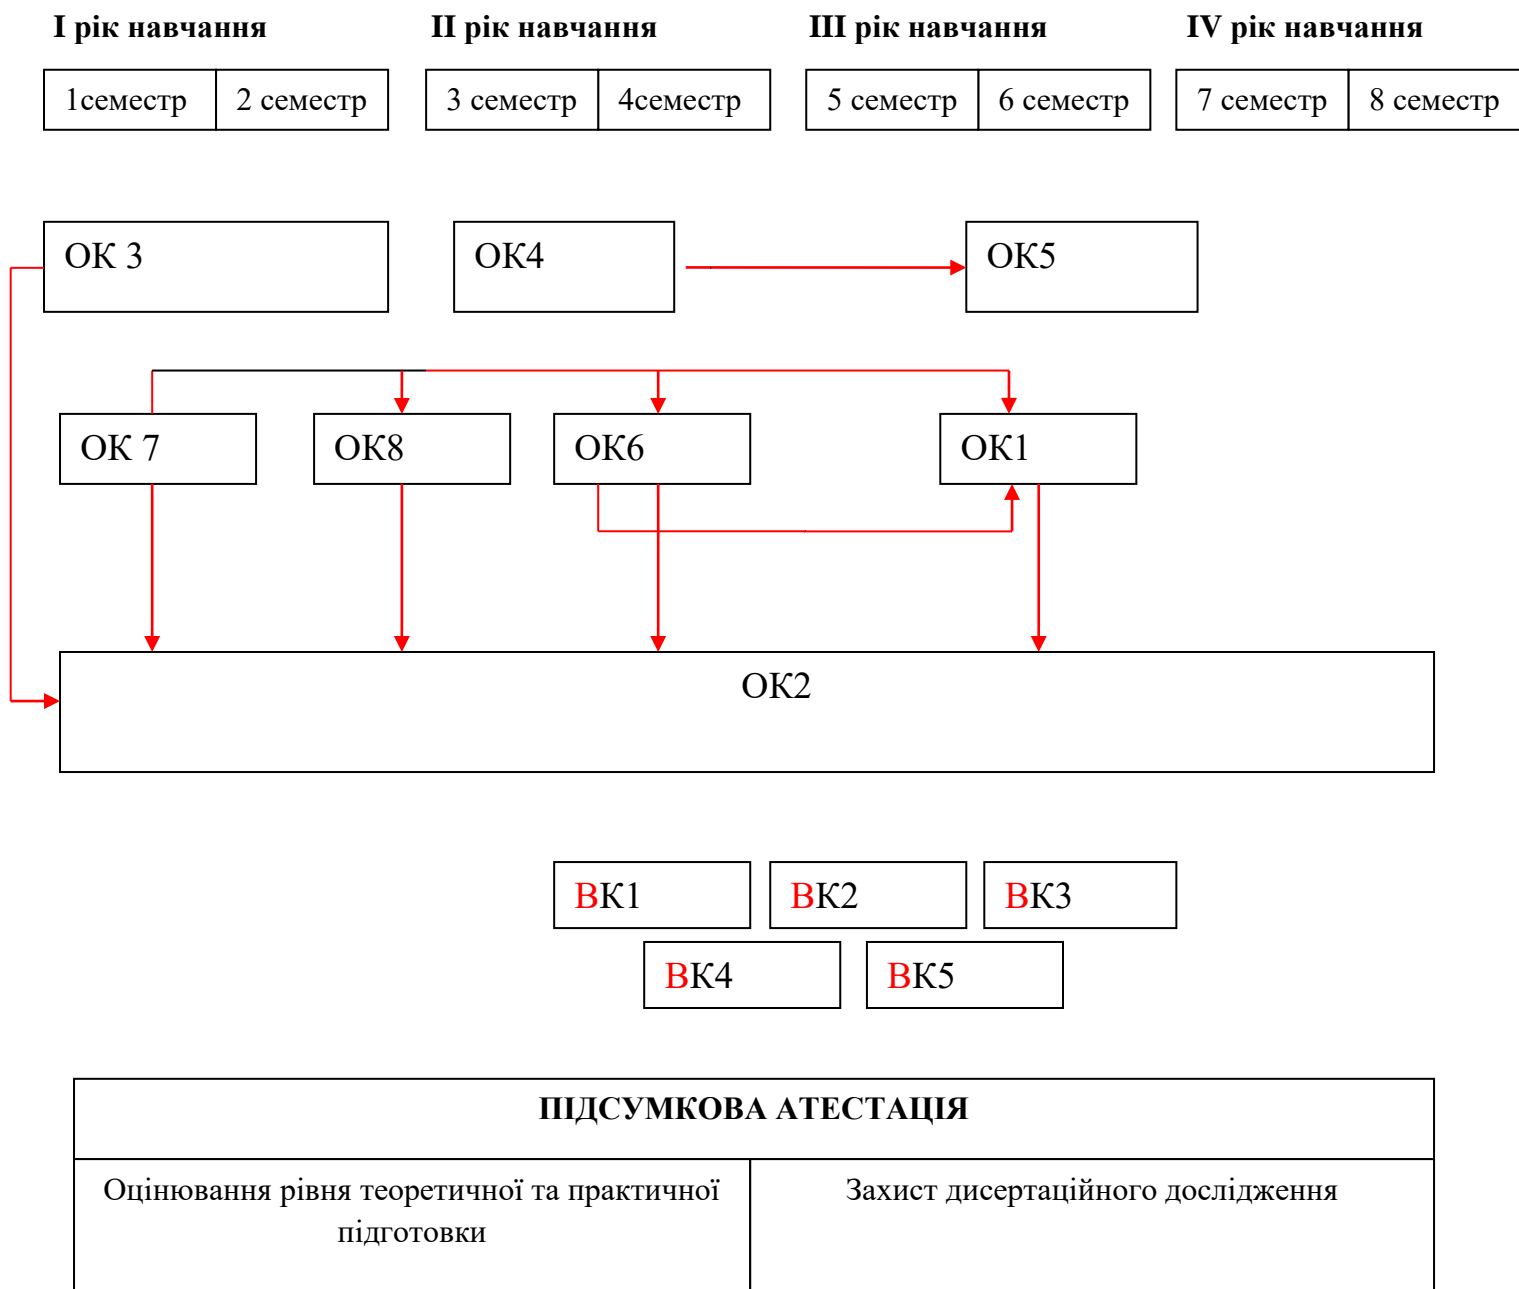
I рік навчання | II рік навчання | III рік навчання | IV рік навчання

| 1семестр | 2 семестр | 3 семестр | 4семестр | 5 семестр | 6 семестр | 7 семестр | 8 семестр |
|---|---|---|---|---|---|---|---|

ОК 3

ОК4

ОК5

ОК 7

ОК8

ОК6

ОК1

ОК2

ВК1

ВК2

ВК3

ВК4

ВК5

| ПІДСУМКОВА АТЕСТАЦІЯ | |
|---|---|
| Оцінювання рівня теоретичної та практичної підготовки | Захист дисертаційного дослідження |